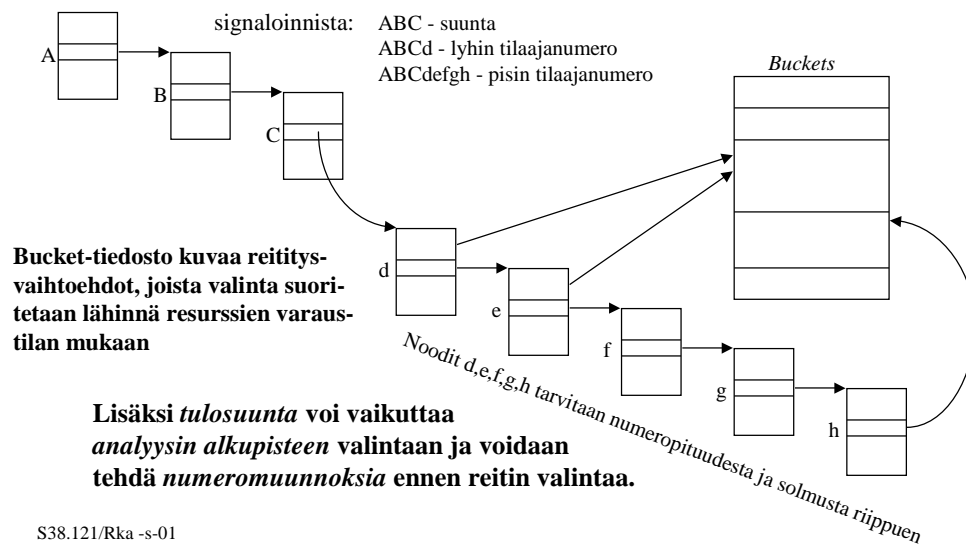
signaloinnista: ABC - suunta
ABCd - lyhin tilaajanumero
ABCdefgh - pisin tilaajanumero

Buckets

A

B

C

d

e

f

g

h

Bucket-tiedosto kuvaa reititysvaihtoehdot, joista valinta suoritetaan lähinnä resurssien varaustilan mukaan

Noodit d,e,f,g,h tarvitaan numeropituudesta ja solmusta riippuen

Lisäksi *tulosuunta* voi vaikuttaa *analyysin alkupisteen* valintaan ja voidaan tehdä *numeromuunnoksia* ennen reitin valintaa.

S38.121/Rka -s-01